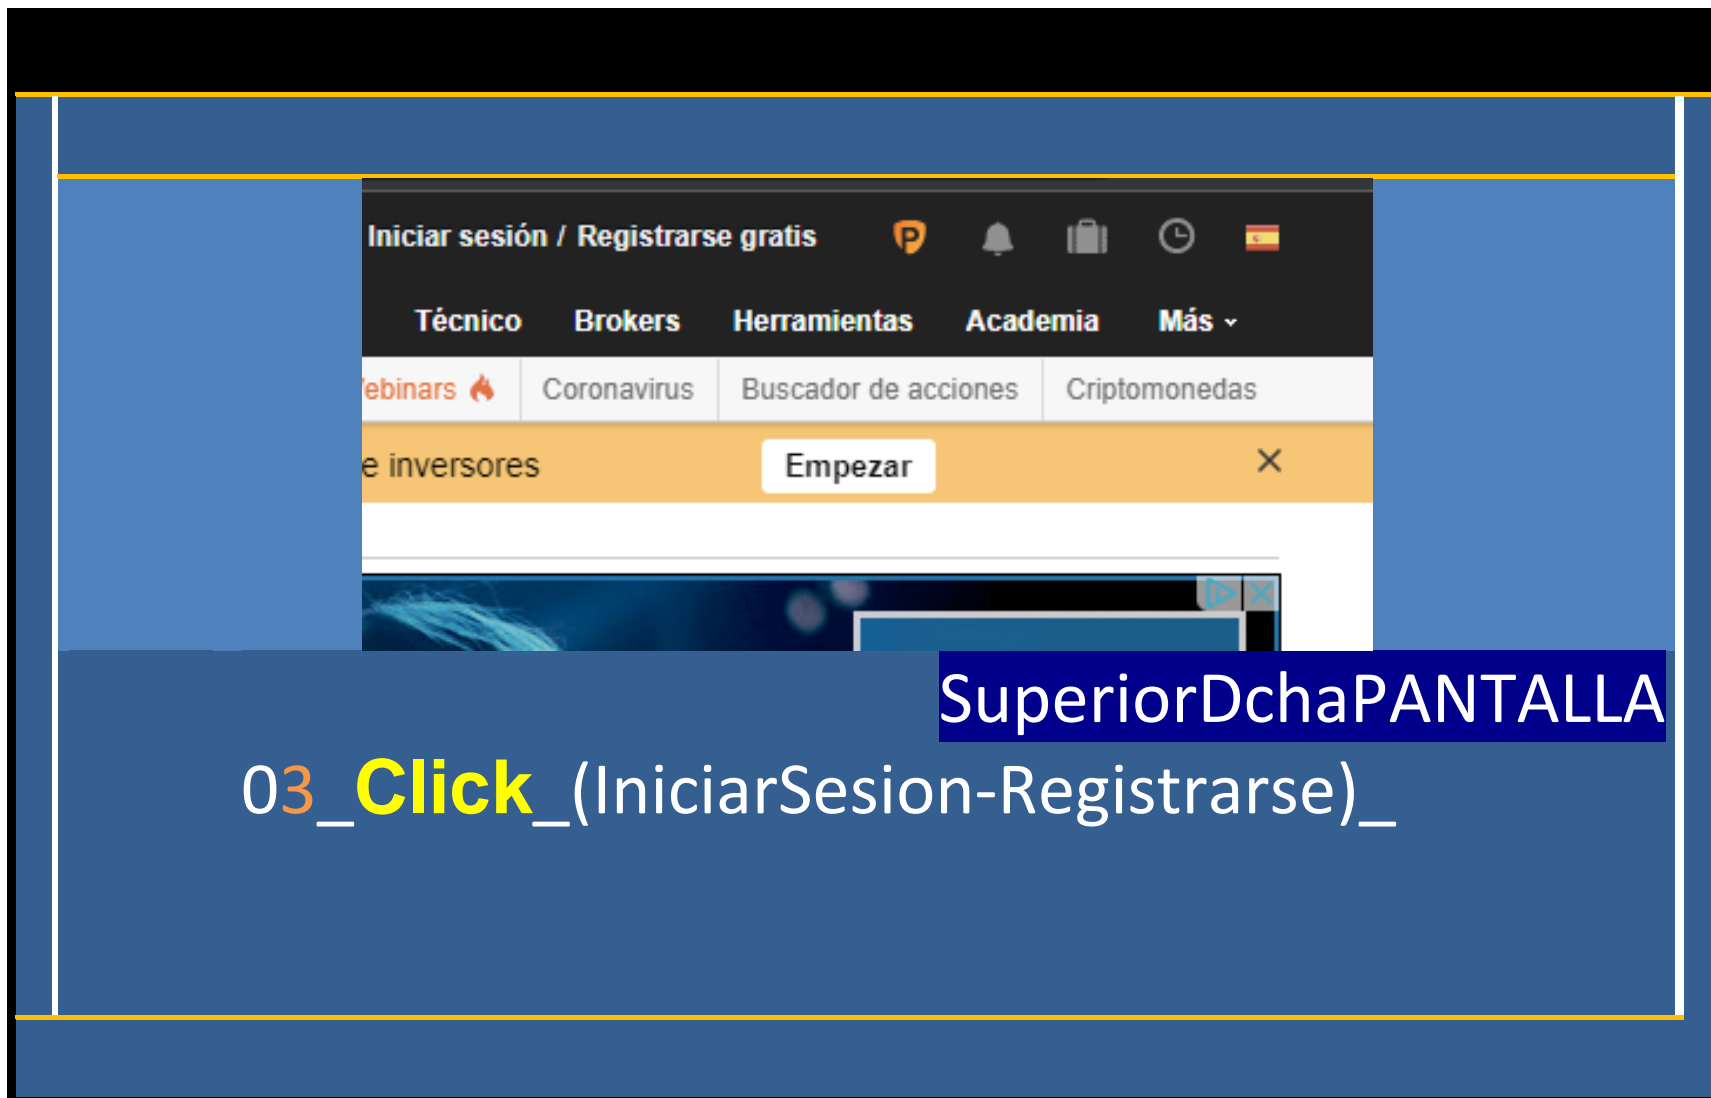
Iniciar sesión / Registrarse gratis

Técnico Brokers Herramientas Academia Más

ebinars Coronavirus Buscador de acciones Criptomonedas

e inversores Empezar ×

SuperiorDchaPANTALLA

03_Click_(IniciarSesion-Registrarse)_